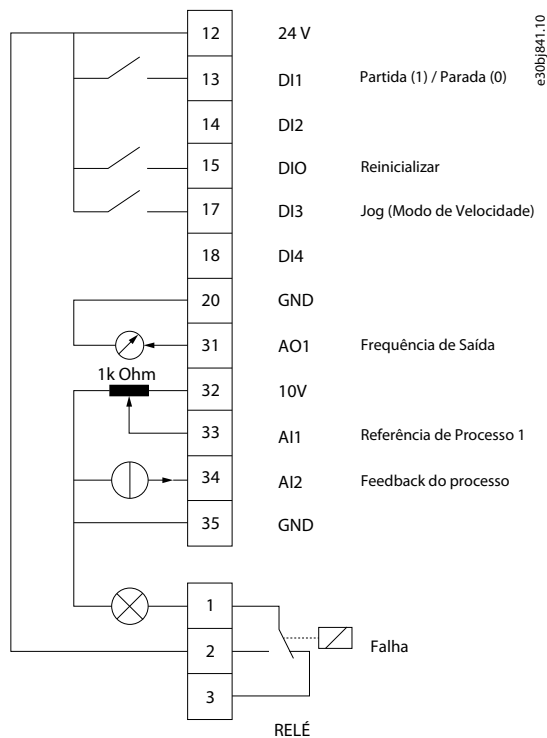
e30bj841.10

12 24 V
13 DI1 Partida (1) / Parada (0)
14 DI2
15 DIO Reinicializar
17 DI3 Jog (Modo de Velocidade)
18 DI4
20 GND
31 AO1 Frequência de Saída
1k Ohm
32 10V
33 AI1 Referência de Processo 1
34 AI2 Feedback do processo
35 GND

1
2 Falha
3

RELÉ